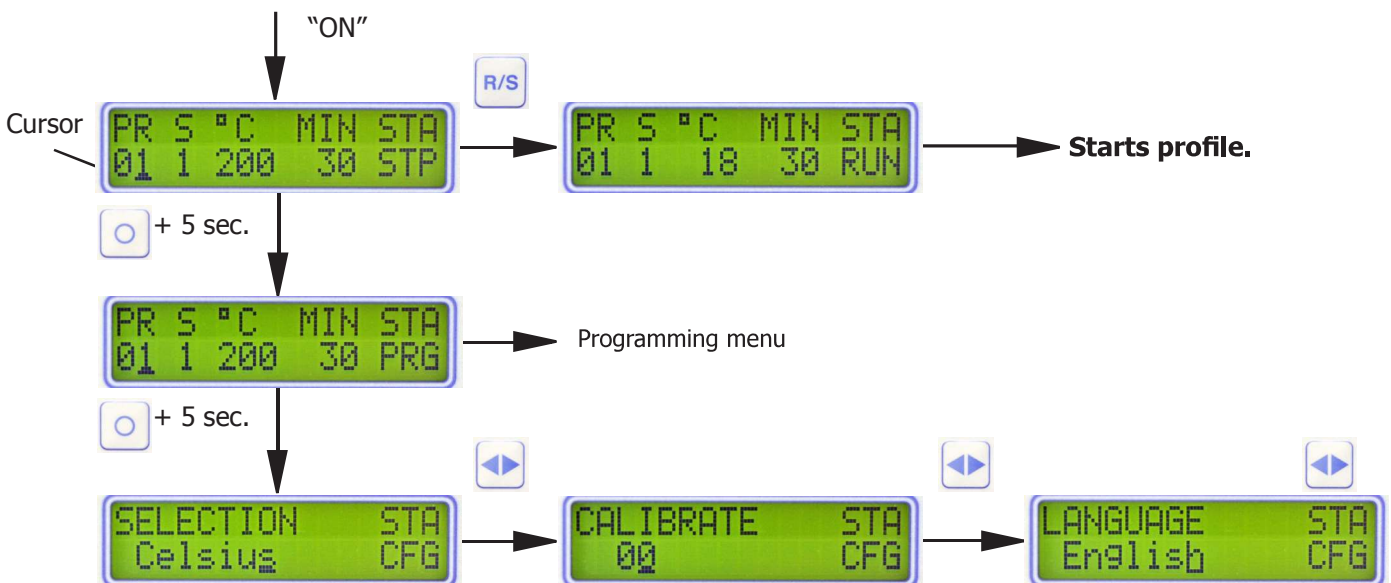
"ON"

R/S

Cursor

PR S °C MIN STA
01 1 200 30 STP

PR S °C MIN STA
01 1 18 30 RUN

Starts profile.

+ 5 sec.

PR S °C MIN STA
01 1 200 30 PRG

Programming menu

+ 5 sec.

SELECTION STA
Celsius CFG

CALIBRATE STA
00 CFG

LANGUAGE STA
English CFG